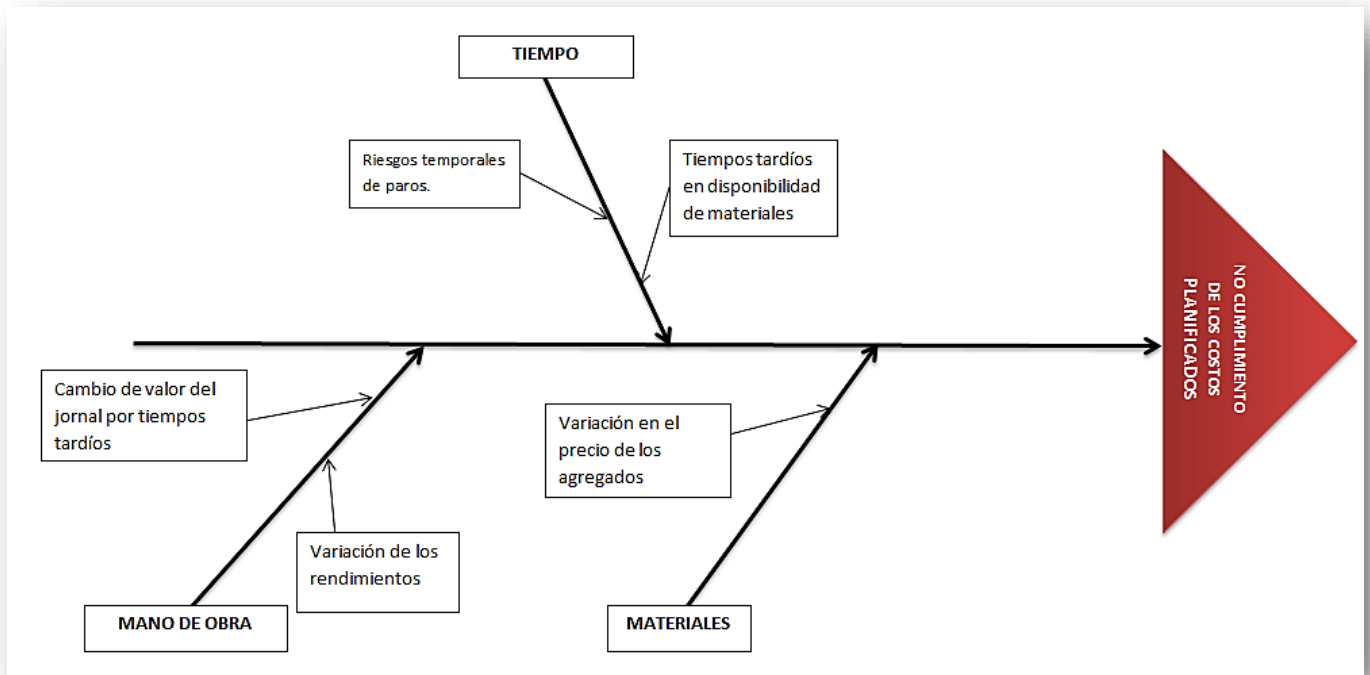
TIEMPO

Riesgos temporales de paros.

Tiempos tardíos en disponibilidad de materiales

NO CUMPLIMIENTO DE LOS COSTOS PLANIFICADOS

Cambio de valor del jornal por tiempos tardíos

Variación en el precio de los agregados

Variación de los rendimientos

MANO DE OBRA

MATERIALES